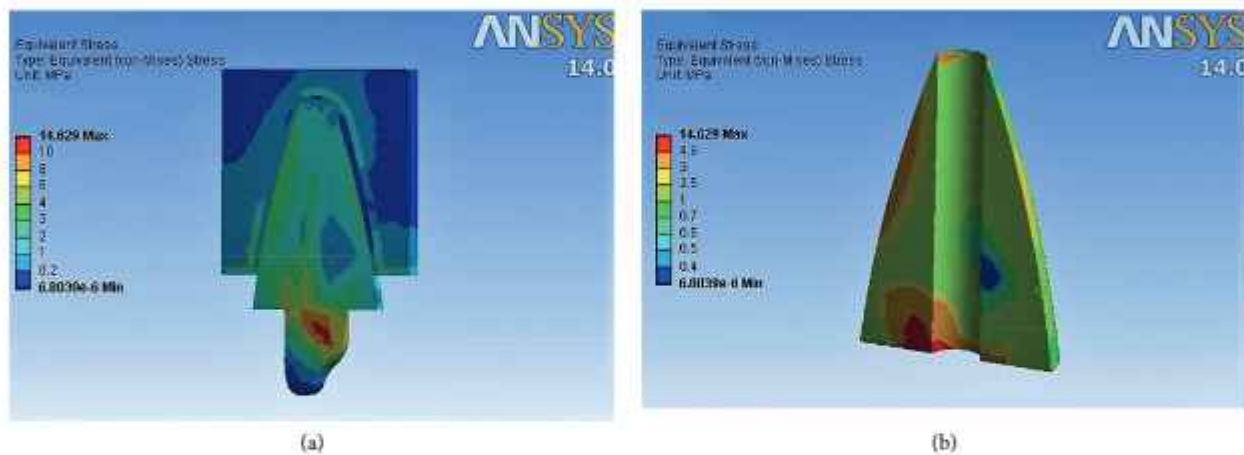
Equivalent Stress
Type: Equivalent (von-Mises) Stress
Unit: MPa

14.629 Max
10
8
6
4
3
2
1
0.2
6.8039e-6 Min

ANSYS
14.0

(a)

Equivalent Stress
Type: Equivalent (von-Mises) Stress
Unit: MPa

14.629 Max
4.5
3
2.5
1
0.7
0.6
0.5
0.4
6.8039e-6 Min

ANSYS
14.0

(b)